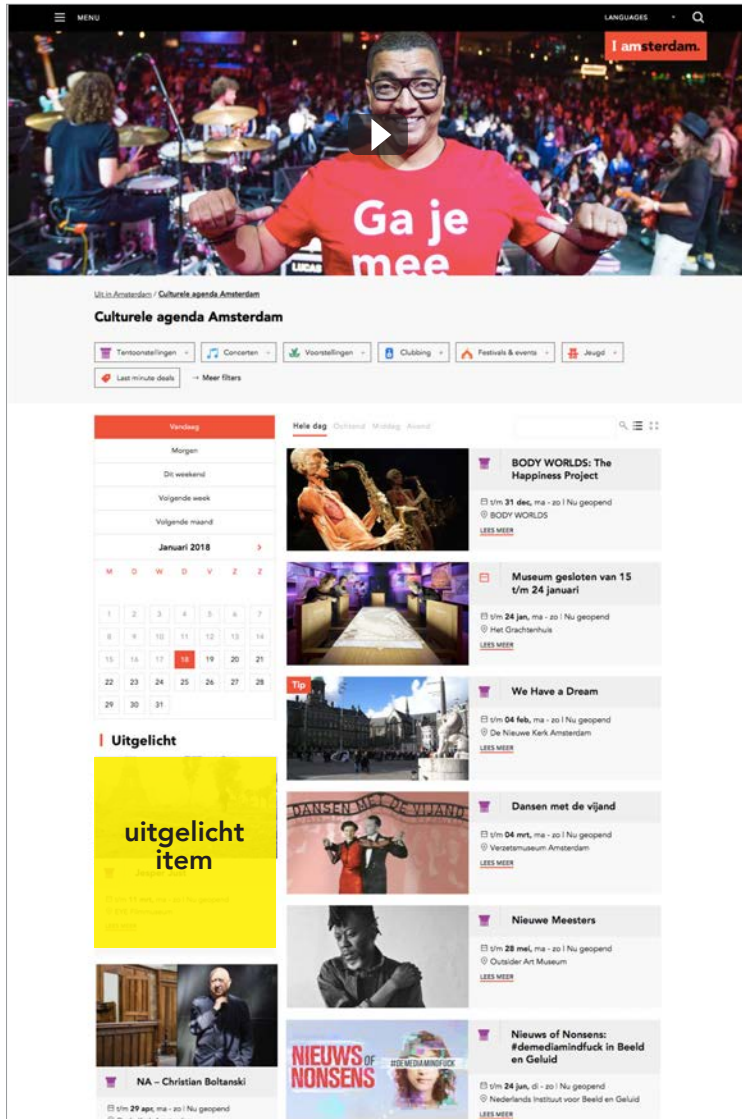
MENU
LANGUAGES

I amsterdam.

Ga je mee

Uit in Amsterdam / Culturele agenda Amsterdam

Culturele agenda Amsterdam

Tentoonstellingen
Concerten
Voorstellingen
Clubbing
Festivals & events
Jeugd
Last-minute deals
→ Meer filters

Vandaag
Morgen
Dit weekend
Volgende week
Volgende maand
Januari 2018

| M | D | W | D | V | Z | Z |
|---|---|---|---|---|---|---|
| 1 | 2 | 3 | 4 | 5 | 6 | 7 |
| 8 | 9 | 10 | 11 | 12 | 13 | 14 |
| 15 | 16 | 17 | 18 | 19 | 20 | 21 |
| 22 | 23 | 24 | 25 | 26 | 27 | 28 |
| 29 | 30 | 31 | | | | |

Uitgelicht

uitgelicht item

NA – Christian Boltanski
t/m 29 apr, ma - zo | Nu geopend

Hele dag Ochtend Middag Avond

BODY WORLDS: The Happiness Project
t/m 31 dec, ma - zo | Nu geopend
BODY WORLDS
LEES MEER

Museum gesloten van 15 t/m 24 januari
t/m 24 jan, ma - zo | Nu geopend
Het Grachtenhuis
LEES MEER

Tip
We Have a Dream
t/m 04 feb, ma - zo | Nu geopend
De Nieuwe Kerk Amsterdam
LEES MEER

DANSEN MET DE VIJAND
Dansen met de vijand
t/m 04 mrt, ma - zo | Nu geopend
Verzetsmuseum Amsterdam
LEES MEER

Nieuwe Meesters
t/m 28 mei, ma - zo | Nu geopend
Outsider Art Museum
LEES MEER

NIEUWS OF NONSENS #DEMEDIAMINDFUCK
Nieuws of Nonsens: #demediamindfuck in Beeld en Geluid
t/m 24 jun, di - zo | Nu geopend
Nederlands Instituut voor Beeld en Geluid
LEES MEER